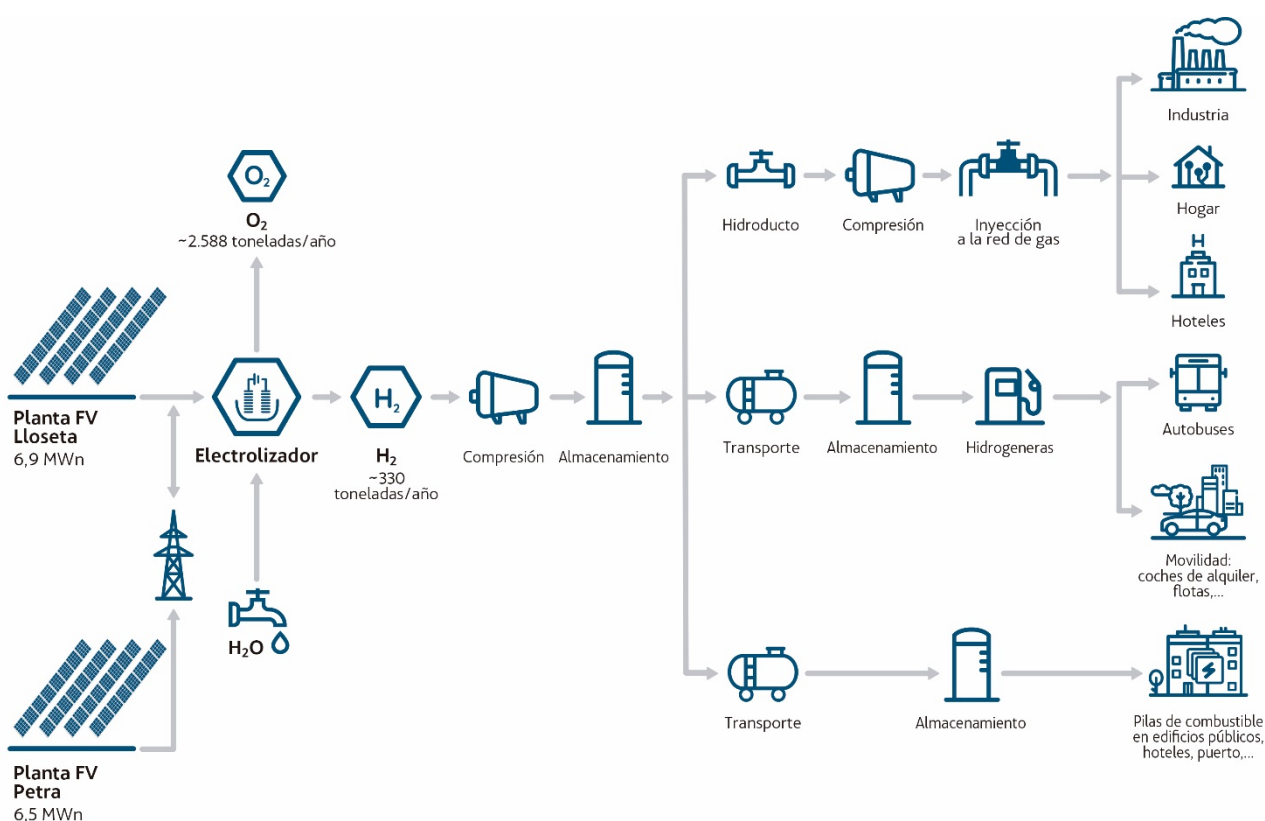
$O_2$

$O_2$
~2.588 toneladas/año

Planta FV
Lloseta
6,9 MWn

Electrolizador

$H_2$

$H_2$
~330
toneladas/año

Compresión

Almacenamiento

$H_2O$

Planta FV
Petra
6.5 MWn

Hidroducto

Compresión

Inyección
a la red de gas

Industria

Hogar

H

Hoteles

Transporte

Almacenamiento

Hidrogeneras

Autobuses

Movilidad:
coches de alquiler,
flotas,...

Transporte

Almacenamiento

Pilas de combustible
en edificios públicos,
hoteles, puerto,...